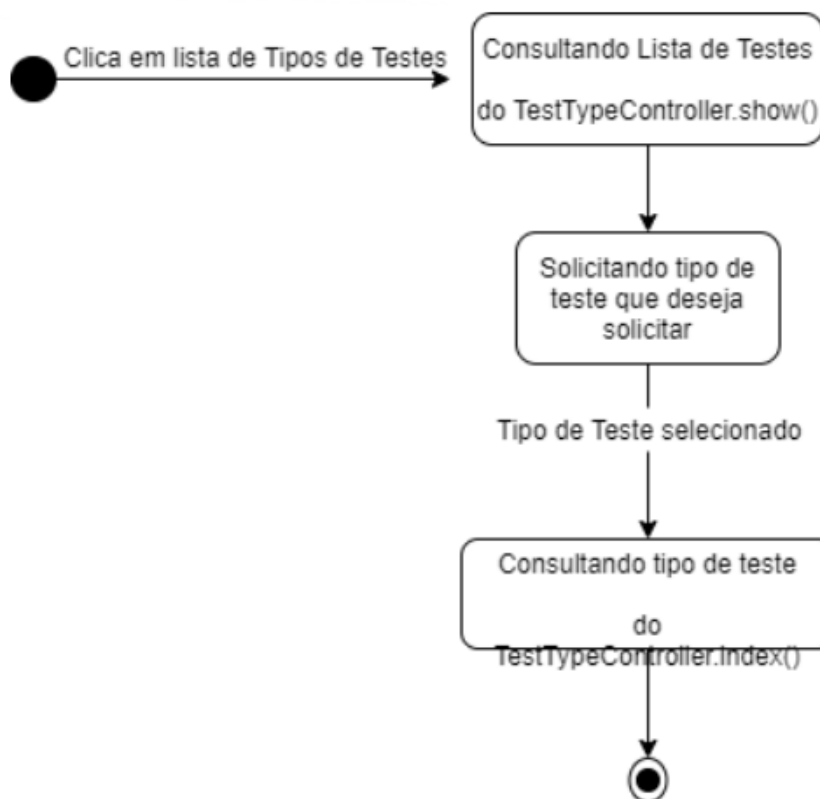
Clica em lista de Tipos de Testes

Consultando Lista de Testes

do TestTypeController.show()

Solicitando tipo de teste que deseja solicitar

Tipo de Teste selecionado

Consultando tipo de teste

do

TestTypeController.index()